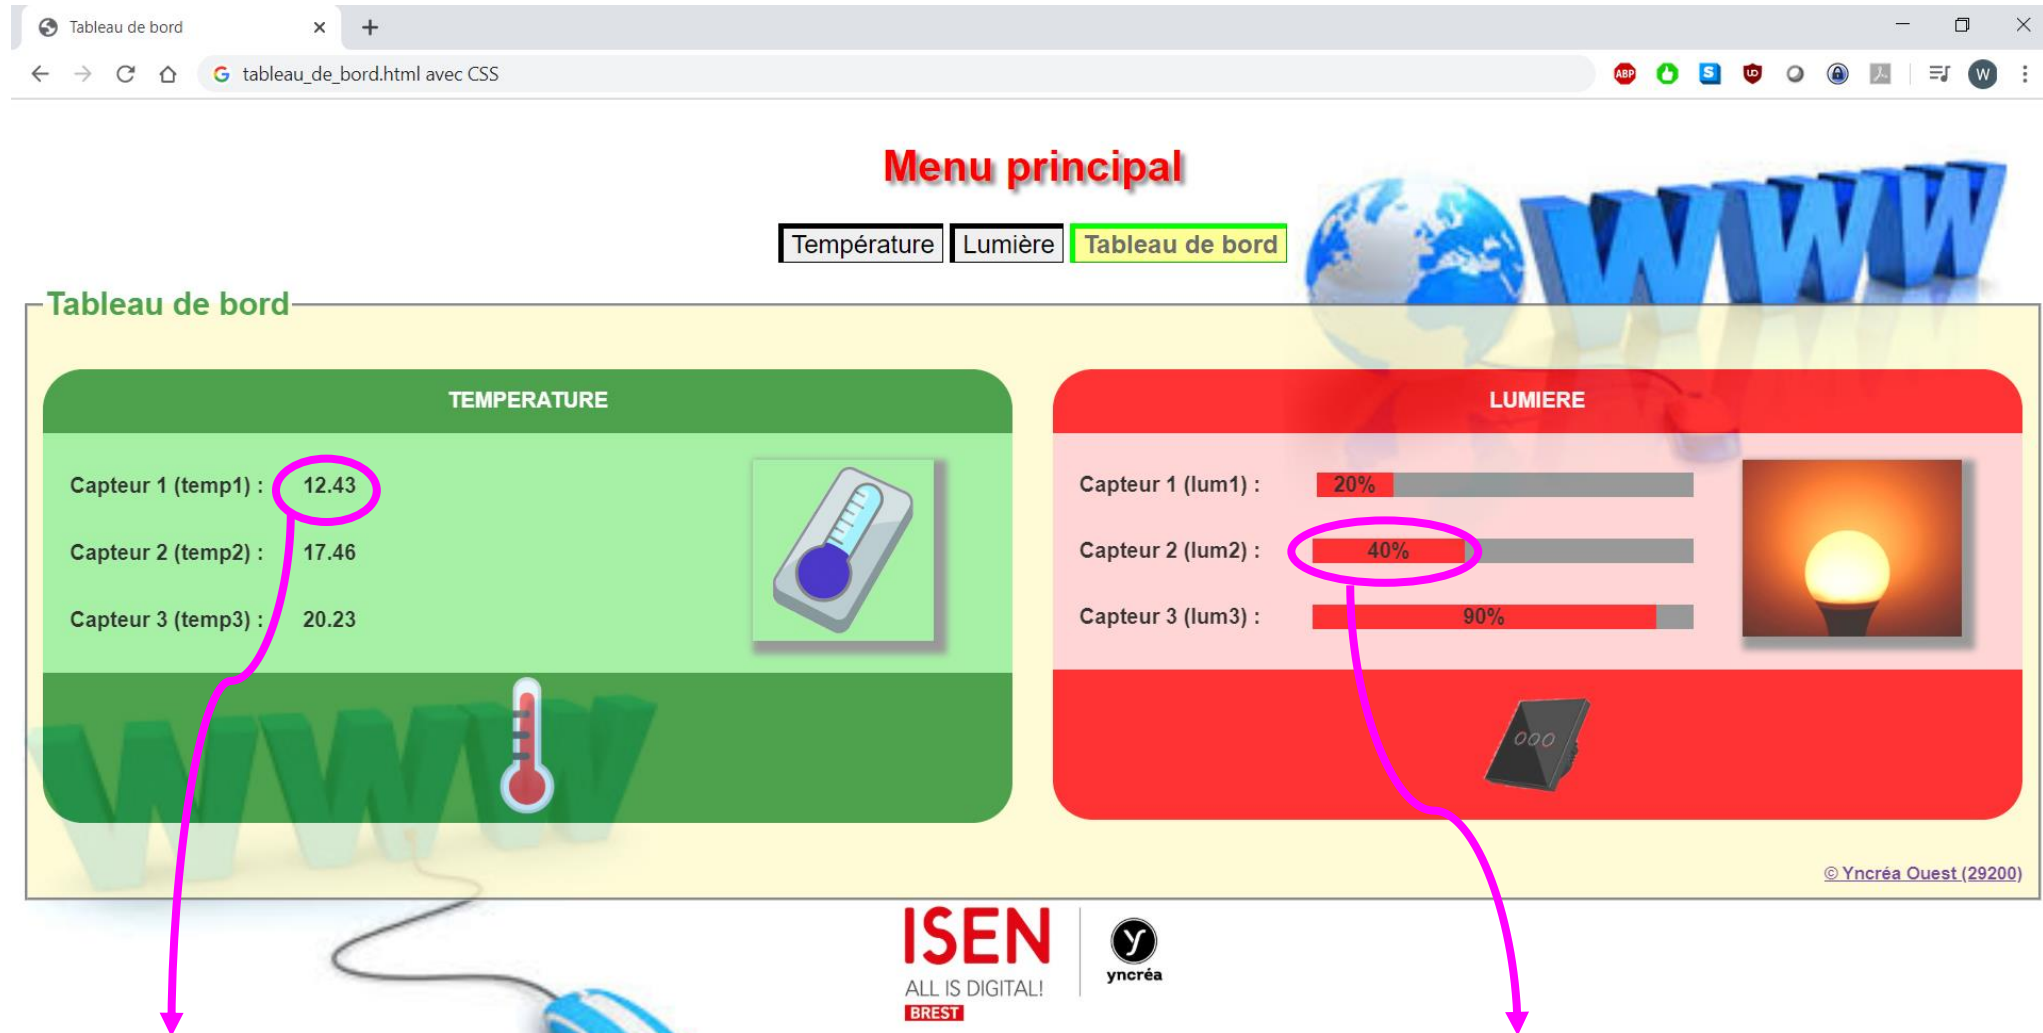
Tableau de bord

tableau_de_bord.html avec CSS

ABP

W

Menu principal

Température Lumière Tableau de bord

Tableau de bord

TEMPERATURE

Capteur 1 (temp1) : 12.43

Capteur 2 (temp2) : 17.46

Capteur 3 (temp3) : 20.23

LUMIERE

Capteur 1 (lum1) : 20%

Capteur 2 (lum2) : 40%

Capteur 3 (lum3) : 90%

© Yncréa Ouest (29200)

ISEN
ALL IS DIGITAL!
BREST

yncréa